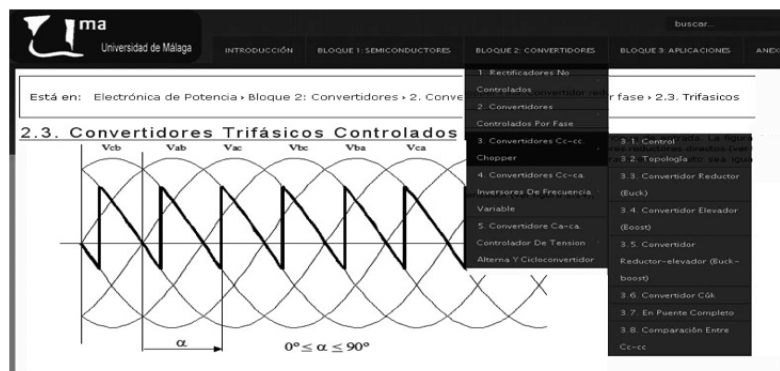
ma
Universidad de Málaga

buscar...

INTRODUCCIÓN BLOQUE 1: SEMICONDUCTORES BLOQUE 2: CONVERTIDORES BLOQUE 3: APLICACIONES ANEX

1. Rectificadores No Controlados
2. Convertidores Controlados Por Fase
3. Convertidores Cc-cc. Chopper
4. Convertidores Cc-ca. Inversores De Frecuencia Variable
5. Convertidore Ca-ca. Controlador De Tension Alterna Y Cicloconvertidor

3.1. Control
3.2. Topología
3.3. Convertidor Reductor (Buck)
3.4. Convertidor Elevador (Boost)
3.5. Convertidor Reductor-elevador (Buck-boost)
3.6. Convertidor Cúk
3.7. En Puente Completo
3.8. Comparación Entre Cc-cc

Está en: Electrónica de Potencia › Bloque 2: Convertidores › 2. Conve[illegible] r fase › 2.3. Trifasicos

2.3. Convertidores Trifásicos Controlados

Vcb Vab Vac Vbc Vba Vca

α

$0^o \leq \alpha \leq 90^o$